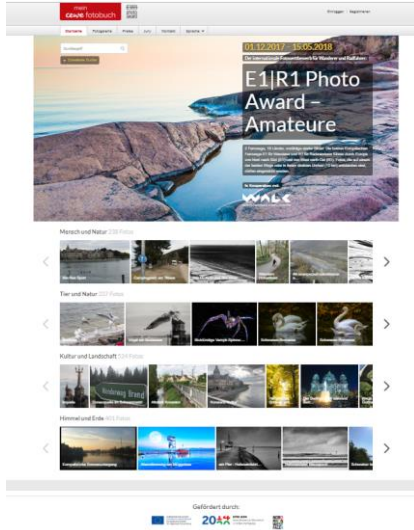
mein CEWE fotobuch

Einloggen | Registrieren

Startseite | Fotografen | Preise | Jury | Kontakt | Sprache

01.12.2017 – 15.05.2018

Der internationale Fotowettbewerb für Wanderer und Radfahrer

E1|R1 Photo Award – Amateure

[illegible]

In Kooperation mit

WALK

Mensch und Natur 238 Fotos

Tier und Natur 237 Fotos

Kultur und Landschaft 514 Fotos

Himmel und Erde 463 Fotos

Gefördert durch:

20AR